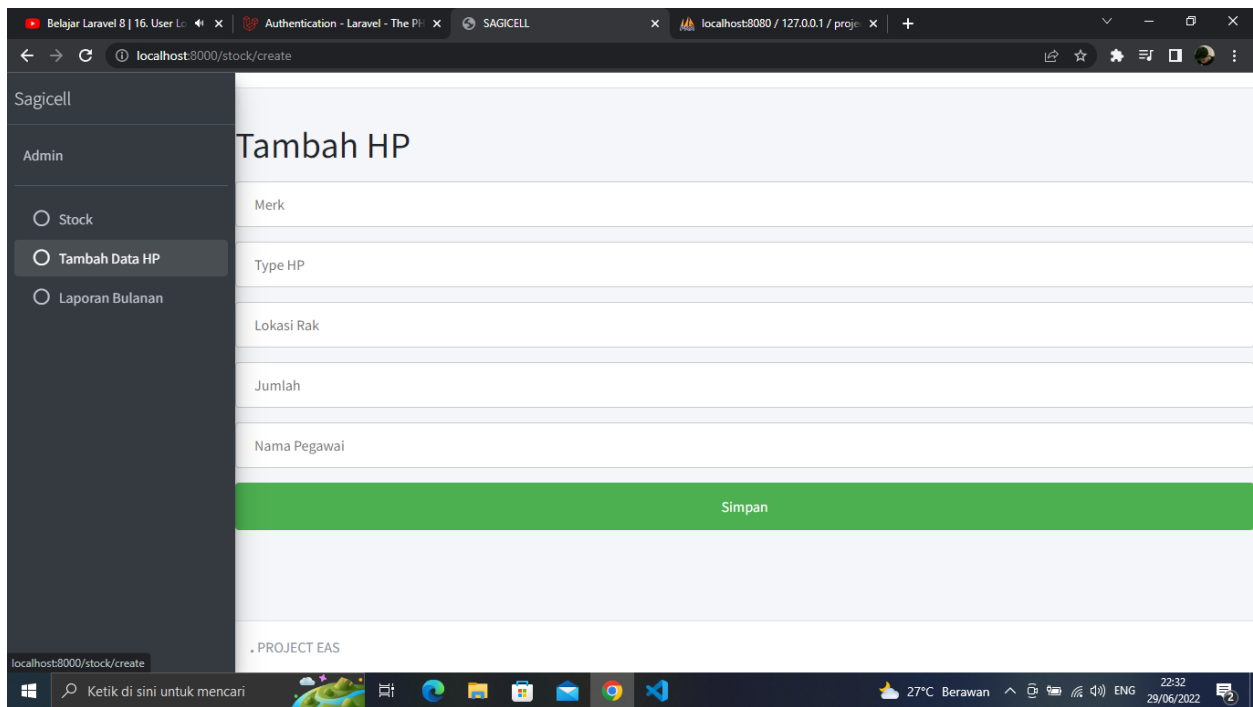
Belajar Laravel 8 | 16. User Lo
Authentication - Laravel - The PH
SAGICELL
localhost:8080 / 127.0.0.1 / proje
localhost:8000/stock/create

Sagicell

Admin

Stock
Tambah Data HP
Laporan Bulanan

Tambah HP

Merk

Type HP

Lokasi Rak

Jumlah

Nama Pegawai

Simpan

. PROJECT EAS

localhost:8000/stock/create

Ketik di sini untuk mencari
27°C Berawan
ENG
22:32
29/06/2022
2